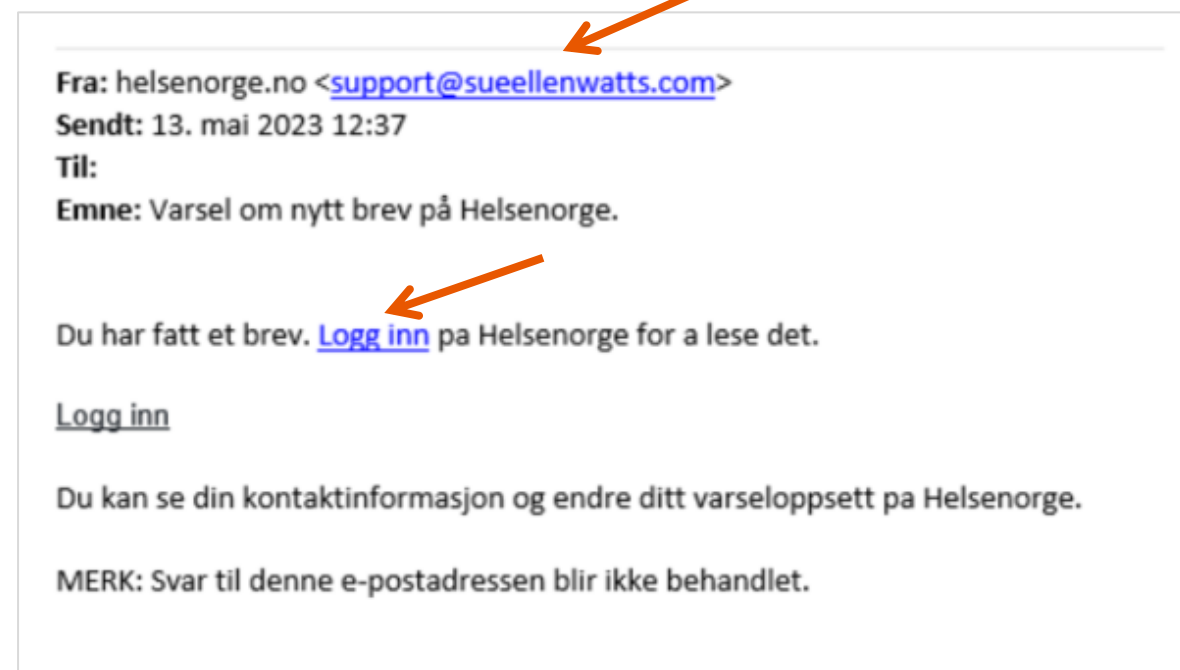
**Fra:** helsenorge.no <support@sueellenwatts.com>
**Sendt:** 13. mai 2023 12:37
**Til:**
**Emne:** Varsel om nytt brev på Helsenorge.

Du har fatt et brev. Logg inn pa Helsenorge for a lese det.

Logg inn

Du kan se din kontaktinformasjon og endre ditt varseloppsett pa Helsenorge.

MERK: Svar til denne e-postadressen blir ikke behandlet.